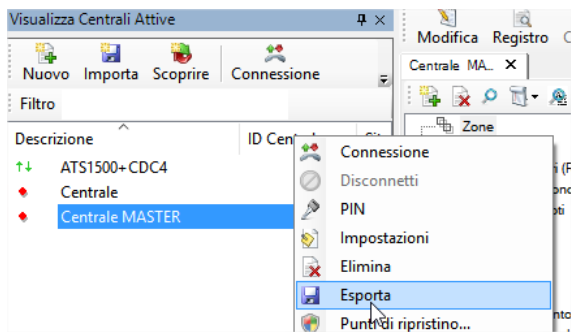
Visualizza Centrali Attive

Nuovo Importa Scoprire Connessione

Filtro

Descrizione ID Central

ATS1500+CDC4

Centrale

Centrale MASTER

Modifica Registro

Centrale MA...

Zone

Connessione

Disconnetti

PIN

Impostazioni

Elimina

Esporta

Punti di ripristino...